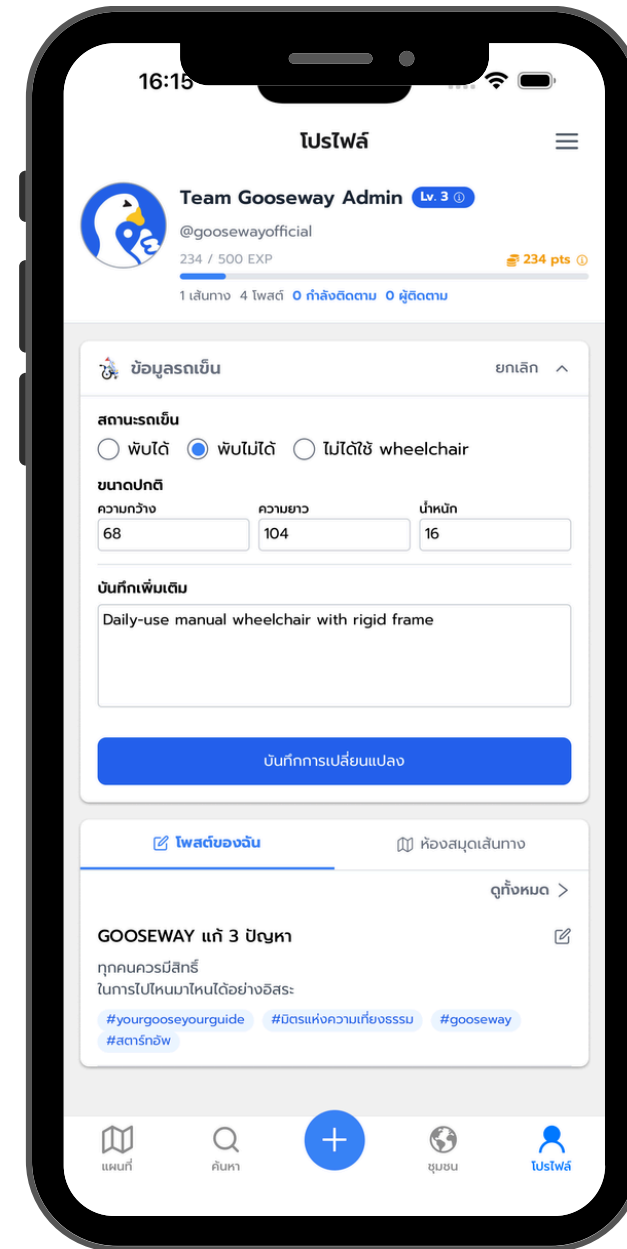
16:15

โปรไฟล์

Team Gooseway Admin Lv. 3

@goosewayofficial

234 / 500 EXP

234 pts

1 เส้นทาง 4 โพสต์ 0 กำลังติดตาม 0 ผู้ติดตาม

ข้อมูลรถเข็น

ยกเลิก

สถานะรถเข็น

พับได้ พับไม่ได้ ไม่ได้ใช้ wheelchair

ขนาดปกติ

| ความกว้าง | ความยาว | น้ำหนัก |
|---|---|---|
| 68 | 104 | 16 |

บันทึกเพิ่มเติม

Daily-use manual wheelchair with rigid frame

บันทึกการเปลี่ยนแปลง

โพสต์ของฉัน

ห้องสมุดเส้นทาง

ดูทั้งหมด

GOOSEWAY แก้ 3 ปัญหา

ทุกคนควรมีสิทธิ์
ในการไปไหนมาไหนได้อย่างอิสระ

#yourgooseyourguide #มิตรแห่งความเที่ยงธรรม #gooseway #สตาร์ทอัพ

แผนที่

ค้นหา

ชุมชน

โปรไฟล์